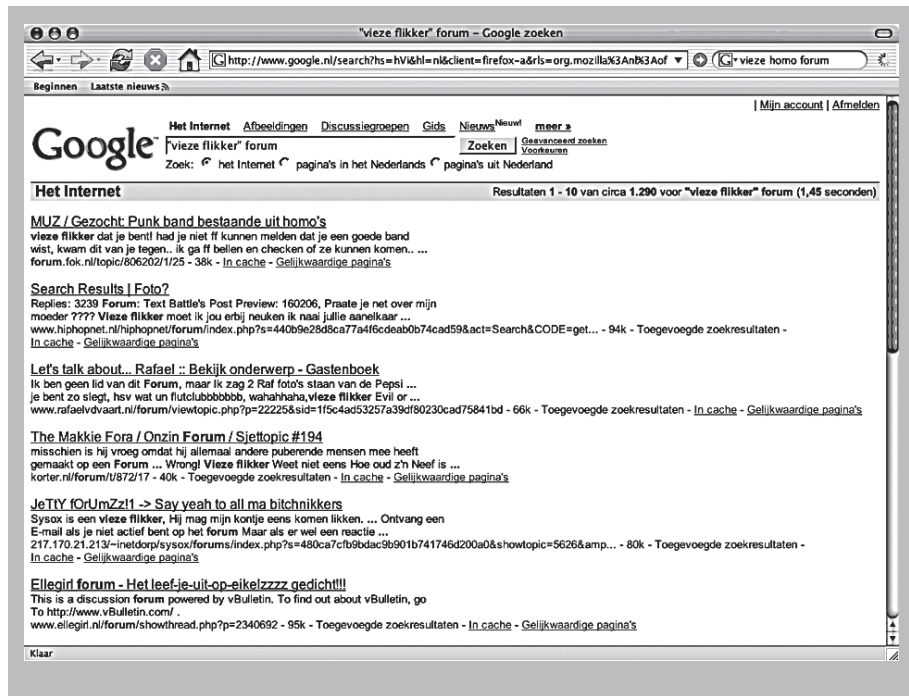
"vieze flikker" forum – Google zoeken

http://www.google.nl/search?hs=hVi&hl=nl&client=firefox-a&rls=org.mozilla%3Anl%3Aof

vieze homo forum

Beginnen Laatste nieuws

| Mijn account | Afmelden

Google

Het Internet Afbeeldingen Discussiegroepen Gids Nieuws Nieuw! meer »

"vieze flikker" forum

Zoeken

Geavanceerd zoeken
Voorkeuren

Zoek: het Internet pagina's in het Nederlands pagina's uit Nederland

Het Internet

Resultaten 1 - 10 van circa 1.290 voor "vieze flikker" forum (1,45 seconden)

MUZ / Gezocht: Punk band bestaande uit homo's
vieze flikker dat je bent! had je niet ff kunnen melden dat je een goede band wist, kwam dit van je tegen.. ik ga ff bellen en checken of ze kunnen komen.. ...
forum.fok.nl/topic/806202/1/25 - 38k - In cache - Gelijkwaardige pagina's

Search Results | Foto?
Replies: 3239 Forum: Text Battle's Post Preview: 160206, Praate je net over mijn moeder ???? Vieze flikker moet ik jou erbij neuken ik naai jullie aanelkaar ...
www.hiphopnet.nl/hiphopnet/forum/index.php?s=440b9e28d8ca77a4f6cdeab0b74cad59&act=Search&CODE=get... - 94k - Toegevoegde zoekresultaten - In cache - Gelijkwaardige pagina's

Let's talk about... Rafael :: Bekijk onderwerp - Gastenboek
Ik ben geen lid van dit Forum, maar Ik zag 2 Raf foto's staan van de Pepsi ...
je bent zo slegt, hsv wat un flutclubbbbbbb, wahahhaha,vieze flikker Evil or ...
www.rafaelvdvaart.nl/forum/viewtopic.php?p=22225&sid=1f5c4ad53257a39df80230cad75841bd - 66k - Toegevoegde zoekresultaten - In cache - Gelijkwaardige pagina's

The Makkie Fora / Onzin Forum / Sjettopic #194
misschien is hij vroeg omdat hij allemaal andere puberende mensen mee heeft gemaakt op een Forum ... Wrong! Vieze flikker Weet niet eens Hoe oud z'n Neef is ...
korter.nl/forum/t/872/17 - 40k - Toegevoegde zoekresultaten - In cache - Gelijkwaardige pagina's

JeTtY fOrUmZz!1 -> Say yeah to all ma bitchnikkers
Sysox is een vieze flikker, Hij mag mijn kontje eens komen likken. ... Ontvang een E-mail als je niet actief bent op het forum Maar als er wel een reactie ...
217.170.21.213/~inetdorp/sysox/forums/index.php?s=480ca7cfb9bdac9b901b741746d200a0&showtopic=5626&amp... - 80k - Toegevoegde zoekresultaten - In cache - Gelijkwaardige pagina's

Ellegirl forum - Het leef-je-uit-op-eikelzzzz gedicht!!!
This is a discussion forum powered by vBulletin. To find out about vBulletin, go To http://www.vBulletin.com/ .
www.ellegirl.nl/forum/showthread.php?p=2340692 - 95k - Toegevoegde zoekresultaten - In cache - Gelijkwaardige pagina's

Klaar